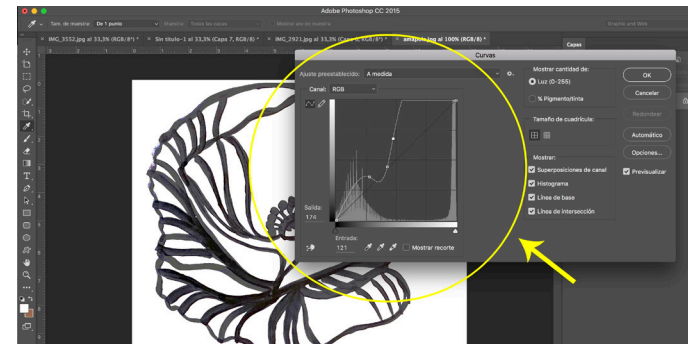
Adobe Photoshop CC 2015

Tam. de muestra: De 1 punto

Muestra: Todas las capas

Mostrar aro de muestra

Enganche por Web

IMG_3552.jpg al 33,3% (RGB/8) *

Sin título-1 al 33,3% (Capa 7, RGB/8) *

IMG_2921.jpg al 33,3% (RGB/8) *

amapola.jpg al 100% (RGB/8) *

Capas

Curvas

Ajuste preestablecido: A medida

Canal: RGB

Salida:

174

Entrada:

121

Mostrar recorte

Mostrar cantidad de:

Luz (0-255)

% Pigmento/tinta

Tamaño de cuadrícula:

Mostrar:

Superposiciones de canal

Histograma

Línea de base

Línea de intersección

OK

Cancelar

Redondear

Automático

Opciones...

Previsualizar